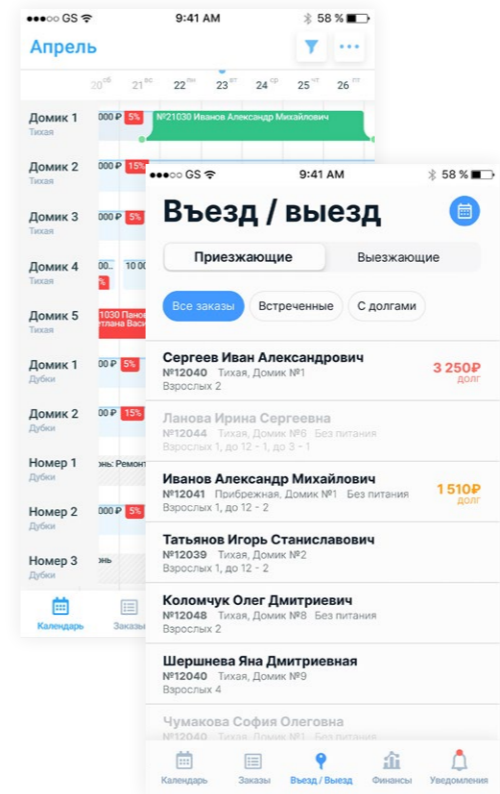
●●●○○ GS 9:41 AM 58 %

Апрель

20 сб 21 вс 22 пн 23 вт 24 ср 25 чт 26 пт

Домик 1
Тихая
000 ₽ 5%
№21030 Иванов Александр Михайлович

Домик 2
Тихая
000 ₽ 15%

Домик 3
Тихая
000 ₽ 5%

Домик 4
Тихая
00 ₽ 10 00
%

Домик 5
Тихая
1030 Пано
тлана Васи

Домик 1
Дубки
000 ₽ 5%

Домик 2
Дубки
000 ₽ 15%

Номер 1
Дубки
онь: Ремонт

Номер 2
Дубки
000 ₽ 5%

Номер 3
Дубки

Календарь Заказы

●●●○○ GS 9:41 AM 58 %

Въезд / выезд

Приезжающие Выезжающие

Все заказы Встреченные С долгами

Сергеев Иван Александрович
№12040 Тихая, Домик №1
Взрослых 2
3 250₽ долг

Ланова Ирина Сергеевна
№12044 Тихая, Домик №6 Без питания
Взрослых 1, до 12 - 1, до 12 - 2

Иванов Александр Михайлович
№12041 Прибрежная, Домик №1 Без питания
Взрослых 1, до 12 - 2
1 510₽ долг

Татьянов Игорь Станиславович
№12039 Тихая, Домик №2
Взрослых 1, до 12 - 2

Коломчук Олег Дмитриевич
№12048 Тихая, Домик №8 Без питания
Взрослых 2

Шершнева Яна Дмитриевная
№12040 Тихая, Домик №9
Взрослых 4

Чумакова София Олеговна
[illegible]

Календарь Заказы Въезд / Выезд Финансы Уведомления